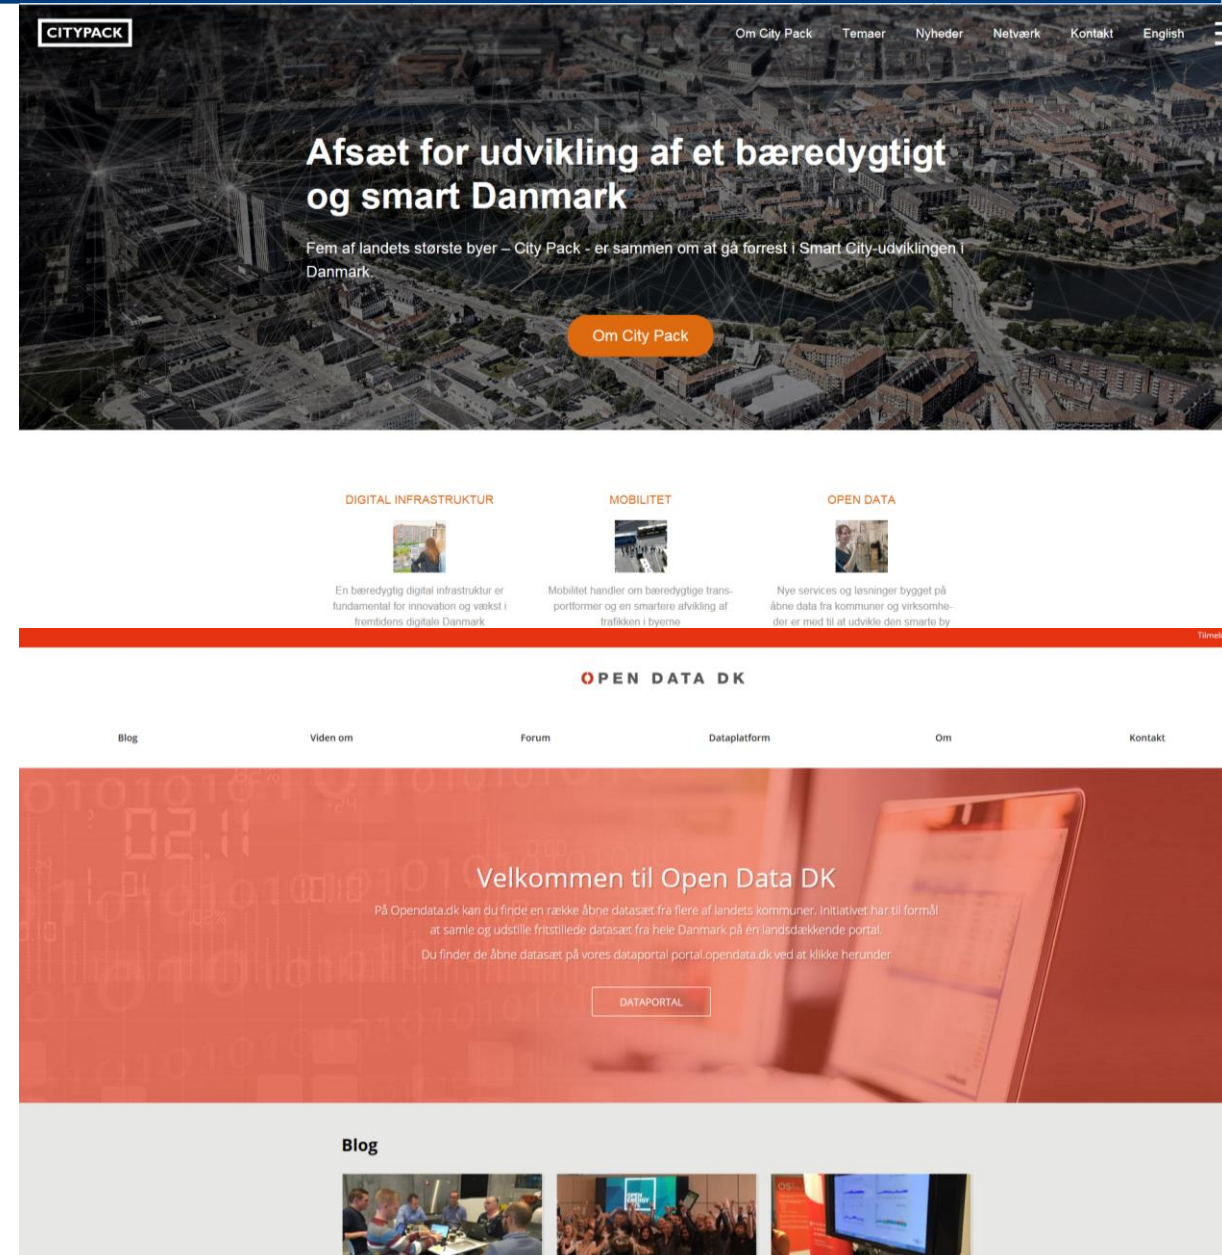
CITYPACK

Om City Pack Temaer Nyheder Netværk Kontakt English

Afsæt for udvikling af et bæredygtigt og smart Danmark

Fem af landets største byer – City Pack - er sammen om at gå forrest i Smart City-udviklingen i Danmark.

Om City Pack

DIGITAL INFRASTRUKTUR

En bæredygtig digital infrastruktur er fundamental for innovation og vækst i fremtidens digitale Danmark

MOBILITET

Mobilitet handler om bæredygtige transportformer og en smartere afvikling af trafikken i byerne

OPEN DATA

Nye services og løsninger bygget på åbne data fra kommuner og virksomheder er med til at udvikle den smarte by

Tilmel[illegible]

OPEN DATA DK

Blog Viden om Forum Dataplatform Om Kontakt

Velkommen til Open Data DK

På Opendata.dk kan du finde en række åbne datasæt fra flere af landets kommuner. Initiativet har til formål at samle og udstille fritstillede datasæt fra hele Danmark på én landsdækkende portal.

Du finder de åbne datasæt på vores dataportal portal.opendata.dk ved at klikke herunder

DATAPORTAL

Blog